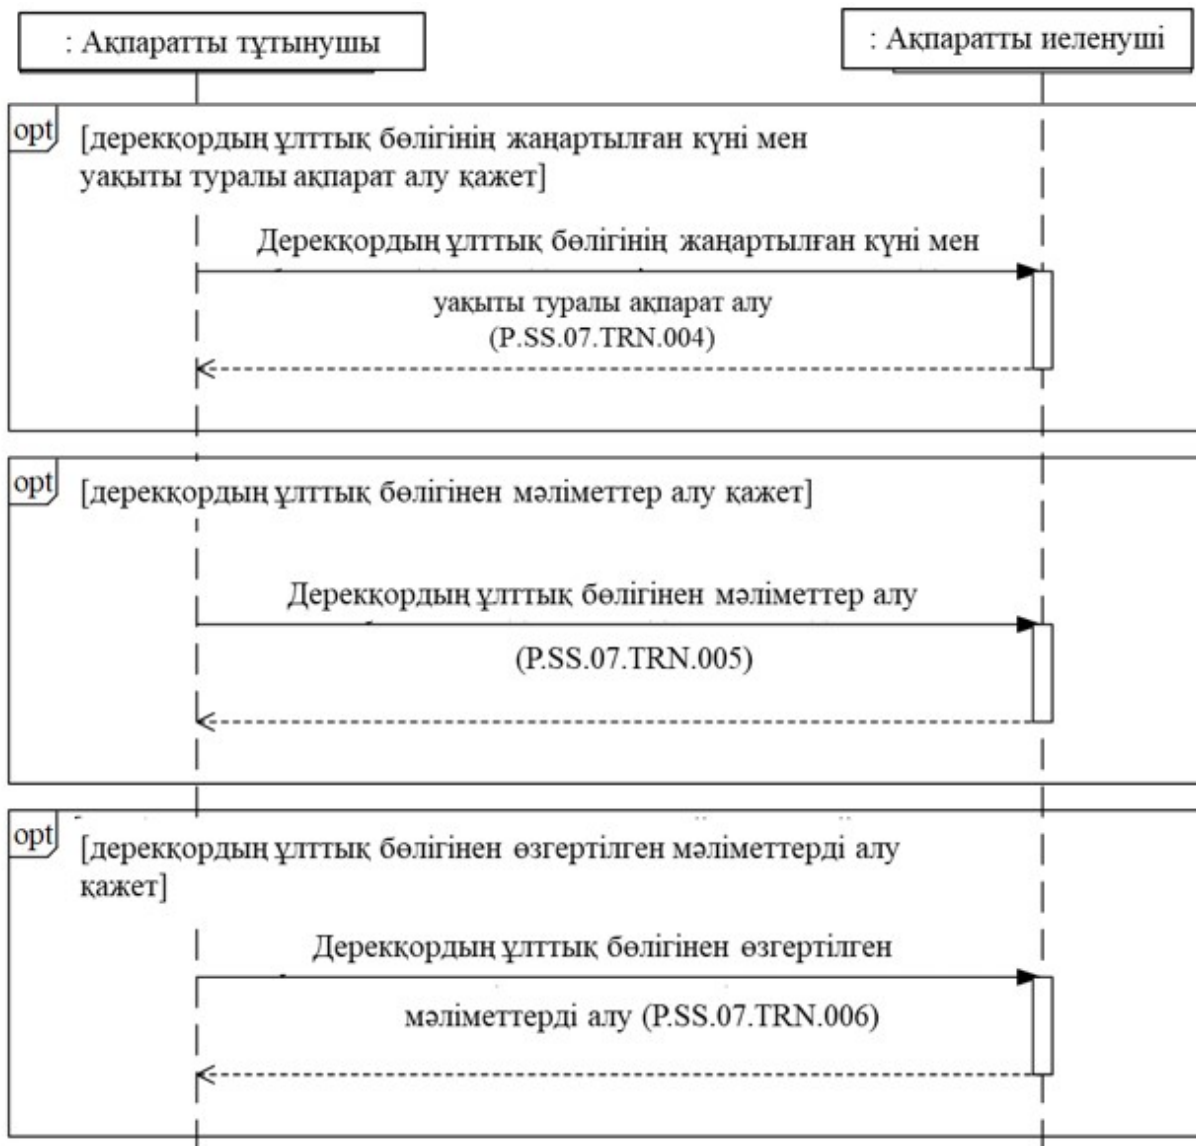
: Ақпаратты тұтынушы

: Ақпаратты иеленуші

opt

[дерекқордың ұлттық бөлігінің жаңартылған күні мен уақыты туралы ақпарат алу қажет]

Дерекқордың ұлттық бөлігінің жаңартылған күні мен уақыты туралы ақпарат алу (P.SS.07.TRN.004)

opt

[дерекқордың ұлттық бөлігінен мәліметтер алу қажет]

Дерекқордың ұлттық бөлігінен мәліметтер алу (P.SS.07.TRN.005)

opt

[дерекқордың ұлттық бөлігінен өзгертілген мәліметтерді алу қажет]

Дерекқордың ұлттық бөлігінен өзгертілген мәліметтерді алу (P.SS.07.TRN.006)